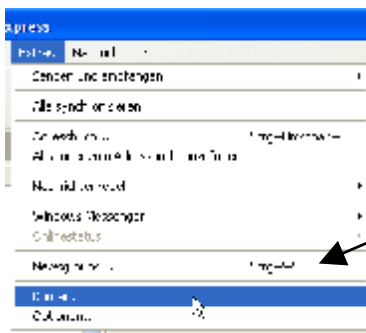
xpress

Extras Nachricht

Senden und empfangen

Alle synchronisieren

Adressbuch... Strg+Umschalt+B

Absender zum Adressbuch hinzufügen

Nachrichtenregeln

Windows Messenger

Onlinestatus

Newsgroups... Strg+W

Konten...

Optionen...